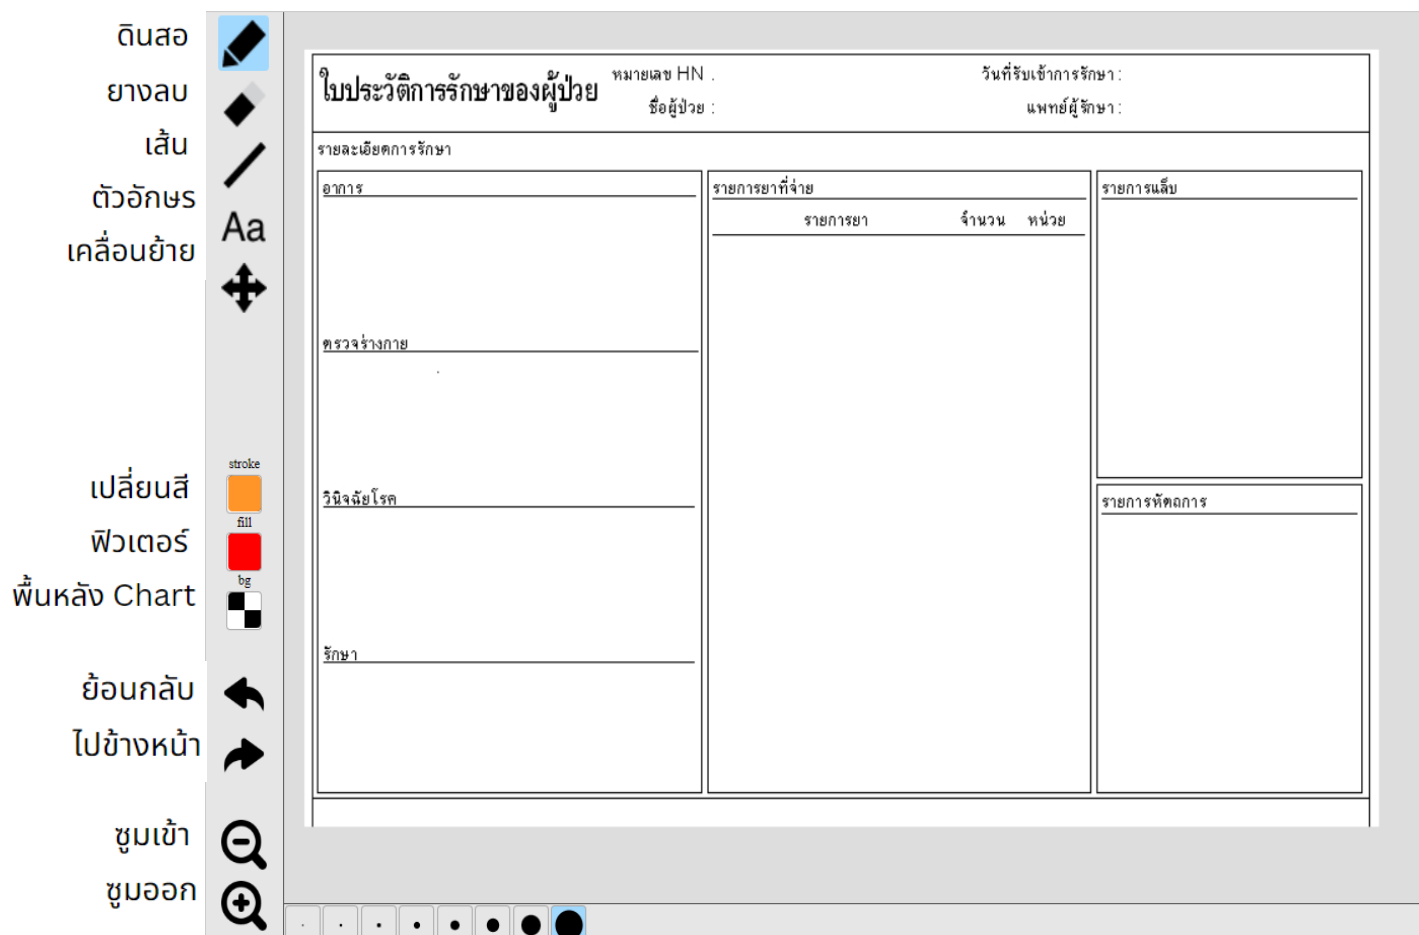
ดินสอ
ยางลบ
เส้น
ตัวอักษร
เคลื่อนย้าย

Aa

เปลี่ยนสี
ฟิวเตอร์
พื้นหลัง Chart

stroke
fill
bg

ย้อนกลับ
ไปข้างหน้า

ซูมเข้า
ซูมออก

ใบประวัติการรักษาของผู้ป่วย
หมายเลข HN :
ชื่อผู้ป่วย :
วันที่รับเข้าการรักษา :
แพทย์ผู้รักษา :

รายละเอียดการรักษา

อาการ

ตรวจร่างกาย

วินิจฉัยโรค

รักษา

รายการยาที่จ่าย

| รายการยา | จำนวน | หน่วย |
|---|---|---|

รายการแล็บ

รายการหัตถการ